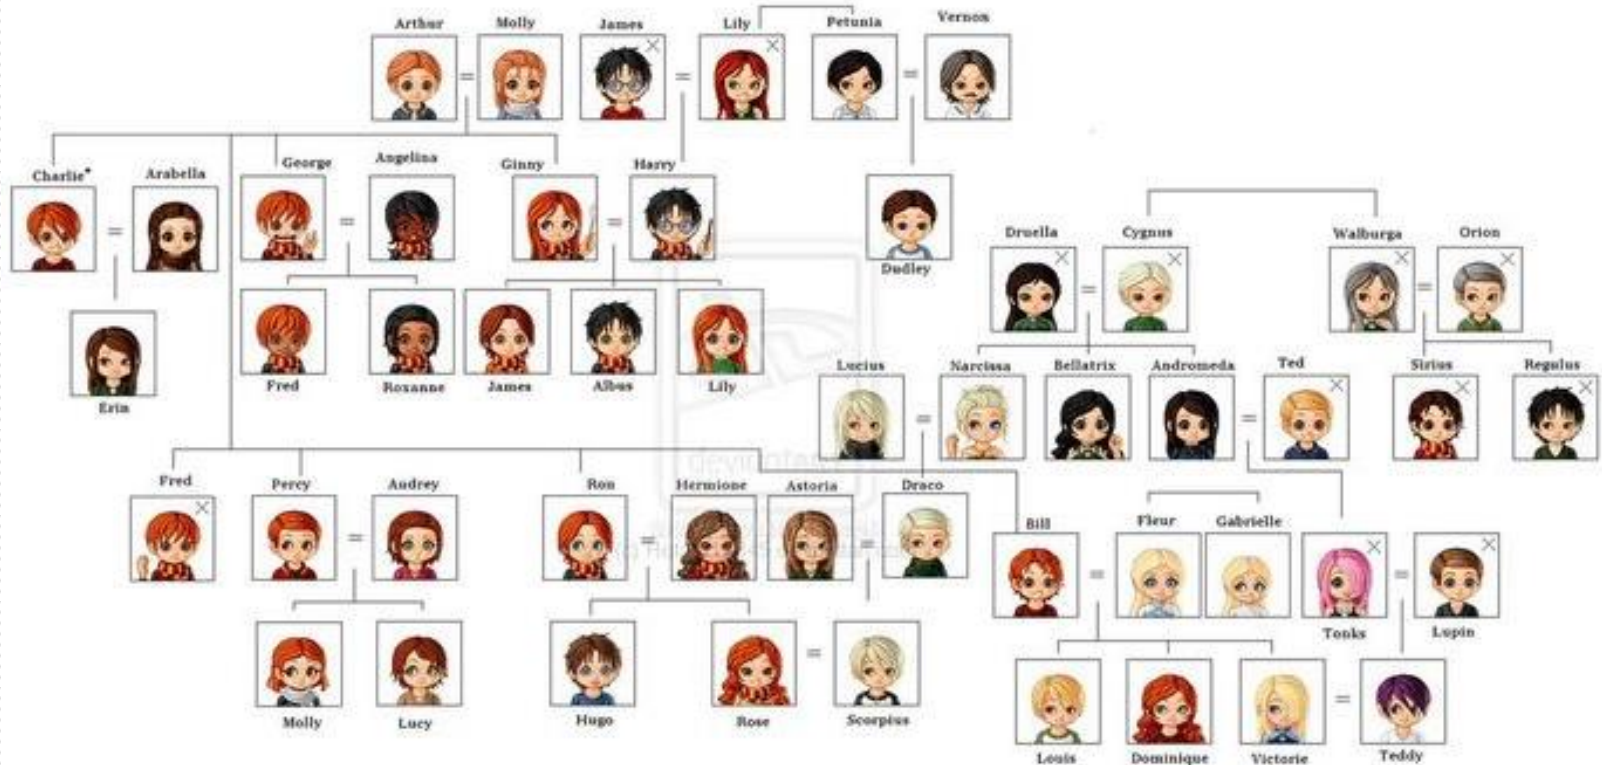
Arthur
Molly
James
Lily
Petunia
Vernon

Charlie*
Arabella
George
Angelina
Ginny
Harry
Dudley

Druella
Cygnus
Walburga
Orion

Erin
Fred
Roxanne
James
Albus
Lily

Lucius
Narcissa
Bellatrix
Andromeda
Ted
Sirius
Regulus

Fred
Percy
Audrey
Ron
Hermione
Astoria
Draco
Bill
Fleur
Gabrielle
Tonks
Lupin

Molly
Lucy
Hugo
Rose
Scorpius
Louis
Dominique
Victorie
Teddy